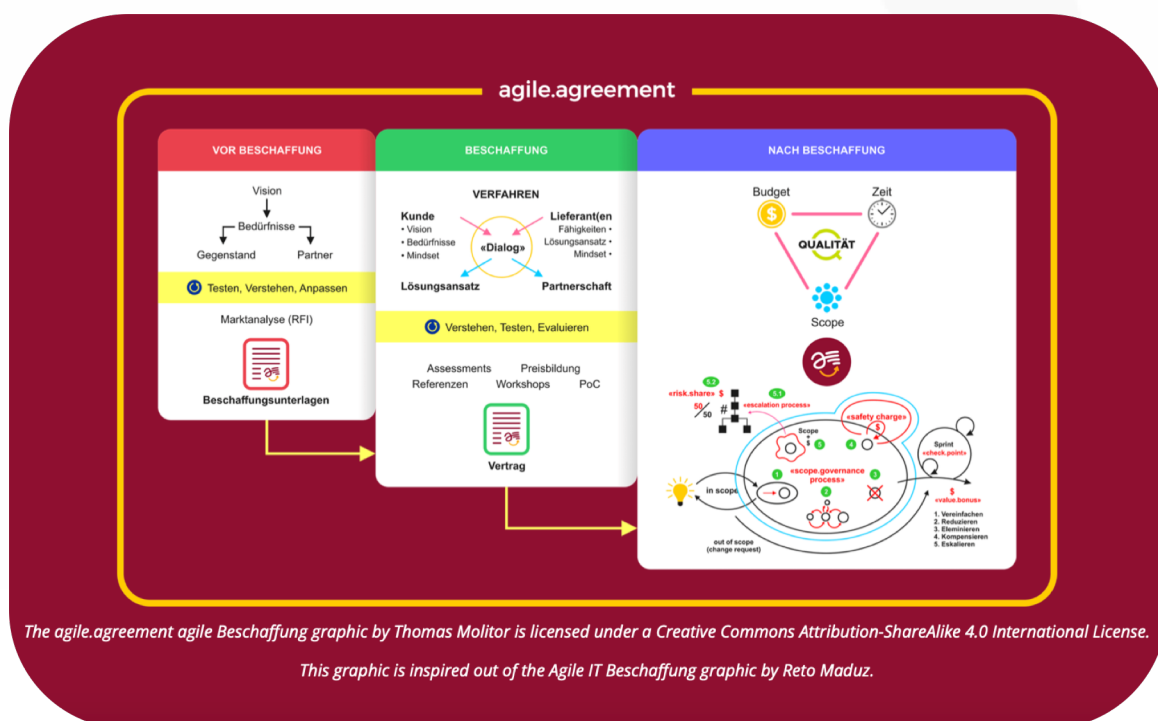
agile.agreement

VOR BESCHAFFUNG

Vision

Bedürfnisse

Gegenstand

Partner

Testen, Verstehen, Anpassen

Marktanalyse (RFI)

Beschaffungsunterlagen

BESCHAFFUNG

VERFAHREN

Kunde
• Vision
• Bedürfnisse
• Mindset

«Dialog»

Lieferant(en
Fähigkeiten •
Lösungsansatz •
Mindset •

Lösungsansatz

Partnerschaft

Verstehen, Testen, Evaluieren

Assessments
Preisbildung
Referenzen
Workshops
PoC

Vertrag

NACH BESCHAFFUNG

Budget

Zeit

QUALITÄT

Scope

5.2
«risk.share» $
50/50
#
5.1
«escalation process»
«safety charge»
$
Scope
$
5
4
Sprint
«check.point»
1
«scope.governance process»
3
2
in scope
$
«value.bonus»
1. Vereinfachen
2. Reduzieren
3. Eleminieren
4. Kompensieren
5. Eskalieren
out of scope
(change request)

The agile.agreement agile Beschaffung graphic by Thomas Molitor is licensed under a Creative Commons Attribution-ShareAlike 4.0 International License.

This graphic is inspired out of the Agile IT Beschaffung graphic by Reto Maduz.